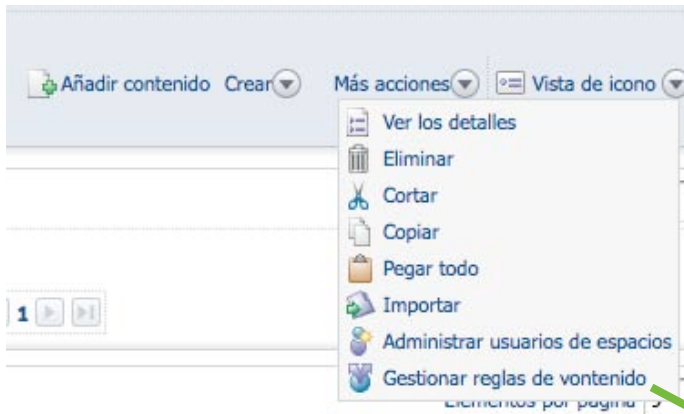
Añadir contenido Crear Más acciones Vista de icono

Ver los detalles
Eliminar
Cortar
Copiar
Pegar todo
Importar
Administrar usuarios de espacios
Gestionar reglas de vontenido

1

Elementos por página 5